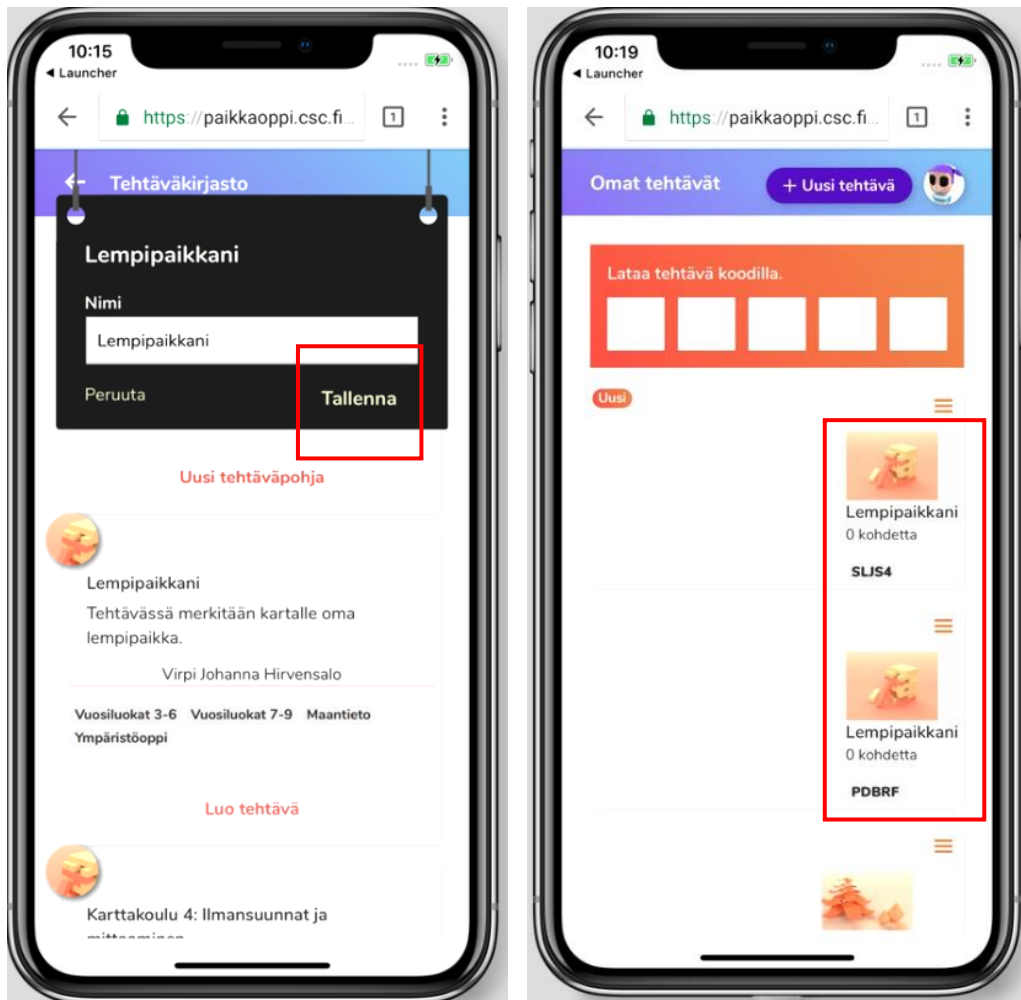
10:15
◀ Launcher

https://paikkaoppi.csc.fi...

1

Tehtäväkirjasto

Lempipaikkani

Nimi

Lempipaikkani

Peruuta

Tallenna

Uusi tehtäväpohja

Lempipaikkani

Tehtävässä merkitään kartalle oma lempipaikka.

Virpi Johanna Hirvensalo

Vuosiluokat 3-6 Vuosiluokat 7-9 Maantieto Ympäristöoppi

Luo tehtävä

Karttakoulu 4: Ilmansuunnat ja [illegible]

10:19
◀ Launcher

https://paikkaoppi.csc.fi...

1

Omat tehtävät

+ Uusi tehtävä

Lataa tehtävä koodilla.

Uusi

Lempipaikkani
0 kohdetta
SLJS4

Lempipaikkani
0 kohdetta
PDBRF